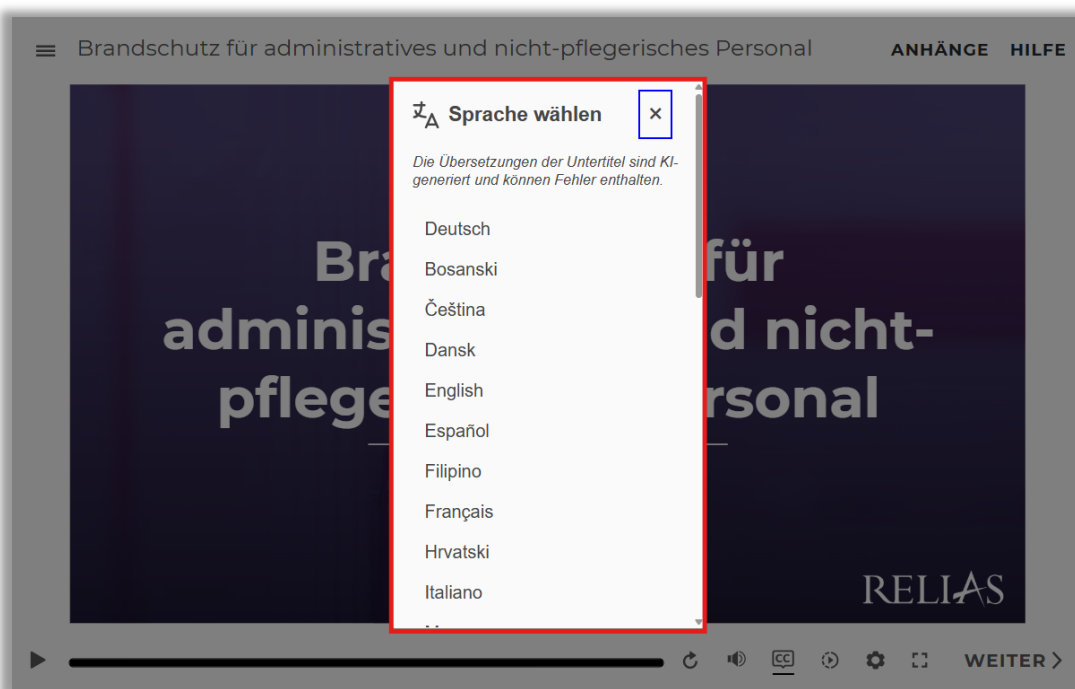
Brandschutz für administratives und nicht-pflegerisches Personal

ANHÄNGE HILFE

Sprache wählen ×

Die Übersetzungen der Untertitel sind KI-generiert und können Fehler enthalten.

Deutsch
Bosanski
Čeština
Dansk
English
Español
Filipino
Français
Hrvatski
Italiano
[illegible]

Bra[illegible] für adminis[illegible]d nicht-pflege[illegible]rsonal

RELIAS

CC

WEITER